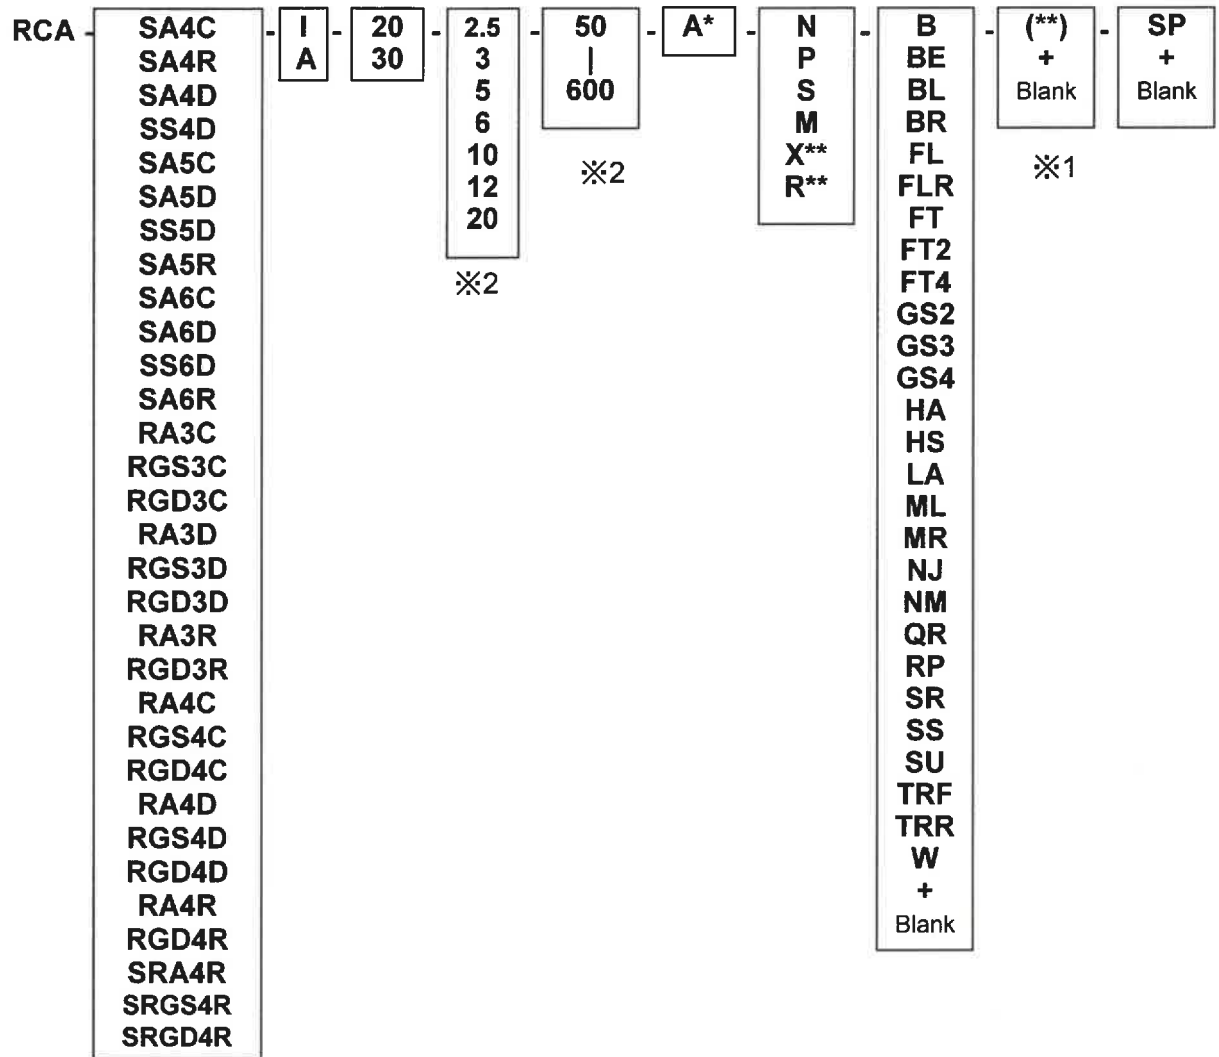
RCA - 

| SA4C |
|---|
| SA4R |
| SA4D |
| SS4D |
| SA5C |
| SA5D |
| SS5D |
| SA5R |
| SA6C |
| SA6D |
| SS6D |
| SA6R |
| RA3C |
| RGS3C |
| RGD3C |
| RA3D |
| RGS3D |
| RGD3D |
| RA3R |
| RGD3R |
| RA4C |
| RGS4C |
| RGD4C |
| RA4D |
| RGS4D |
| RGD4D |
| RA4R |
| RGD4R |
| SRA4R |
| SRGS4R |
| SRGD4R |

- I A - 20 30 - 2.5 3 5 6 10 12 20 ※2 - 50 | 600 ※2 - A* - N P S M X** R** - B BE BL BR FL FLR FT FT2 FT4 GS2 GS3 GS4 HA HS LA ML MR NJ NM QR RP SR SS SU TRF TRR W + Blank - (**) + Blank ※1 - SP + Blank